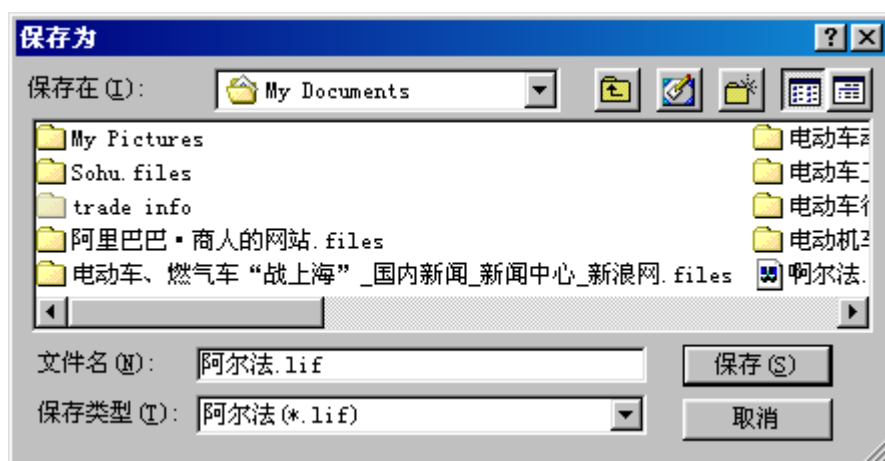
保存为

?

保存在(I): My Documents

My Pictures
Sohu.files
trade info
阿里巴巴・商人的网站.files
电动车、燃气车“战上海”_国内新闻_新闻中心_新浪网.files

电动车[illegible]
电动车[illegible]
电动车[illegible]
电动机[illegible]
啊尔法.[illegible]

文件名(N): 阿尔法.lif
保存类型(T): 阿尔法(*.lif)

保存(S)
取消